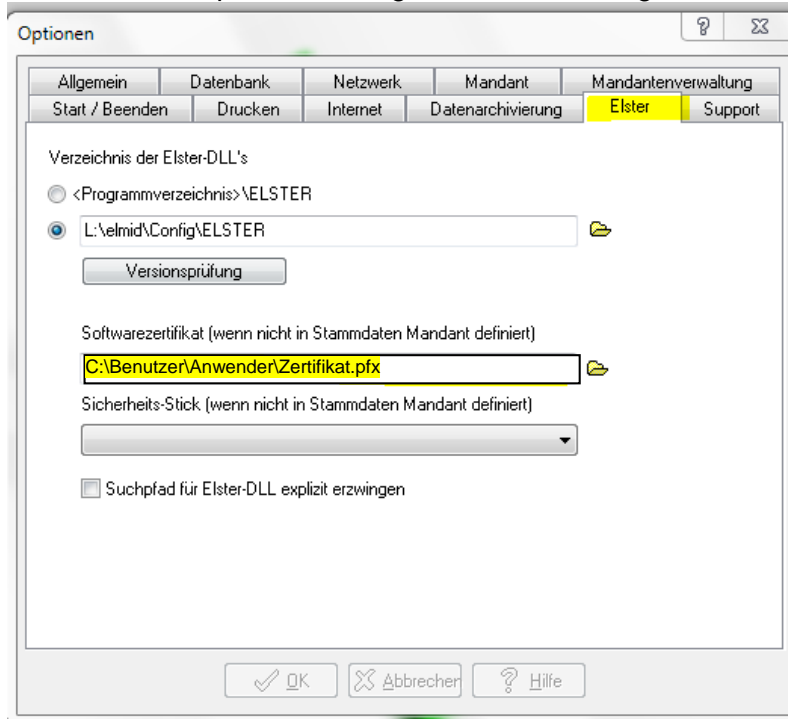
Optionen

Allgemein | Datenbank | Netzwerk | Mandant | Mandantenverwaltung
Start / Beenden | Drucken | Internet | Datenarchivierung | Elster | Support

Verzeichnis der Elster-DLL's

<Programmverzeichnis>\ELSTER

L:\elmid\Config\ELSTER

Versionsprüfung

Softwarezertifikat (wenn nicht in Stammdaten Mandant definiert)

C:\Benutzer\Anwender\Zertifikat.pfx

Sicherheits-Stick (wenn nicht in Stammdaten Mandant definiert)

Suchpfad für Elster-DLL explizit erzwingen

OK | Abbrechen | Hilfe